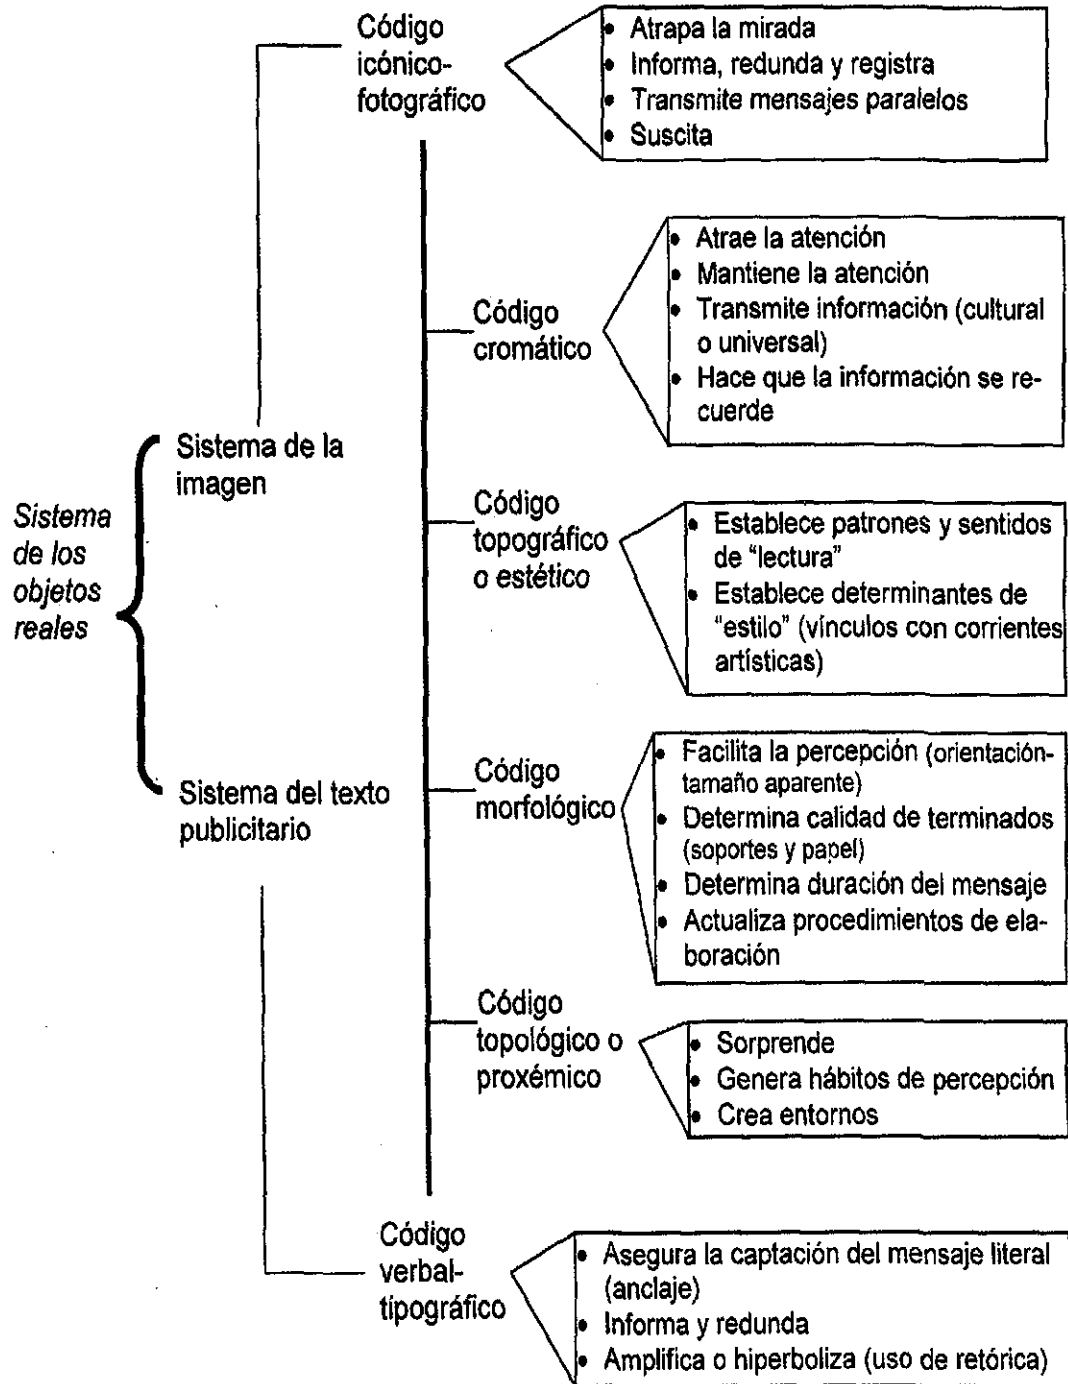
Código icónico-fotográfico

- Atrapa la mirada
- Informa, redunda y registra
- Transmite mensajes paralelos
- Suscita

Código cromático

- Atrae la atención
- Mantiene la atención
- Transmite información (cultural o universal)
- Hace que la información se recuerde

Sistema de los objetos reales

Sistema de la imagen

Sistema del texto publicitario

Código topográfico o estético

- Establece patrones y sentidos de "lectura"
- Establece determinantes de "estilo" (vínculos con corrientes artísticas)

Código morfológico

- Facilita la percepción (orientación-tamaño aparente)
- Determina calidad de terminados (soportes y papel)
- Determina duración del mensaje
- Actualiza procedimientos de elaboración

Código topológico o proxémico

- Sorprende
- Genera hábitos de percepción
- Crea entornos

Código verbal-tipográfico

- Asegura la captación del mensaje literal (anclaje)
- Informa y redunda
- Amplifica o hiperboliza (uso de retórica)